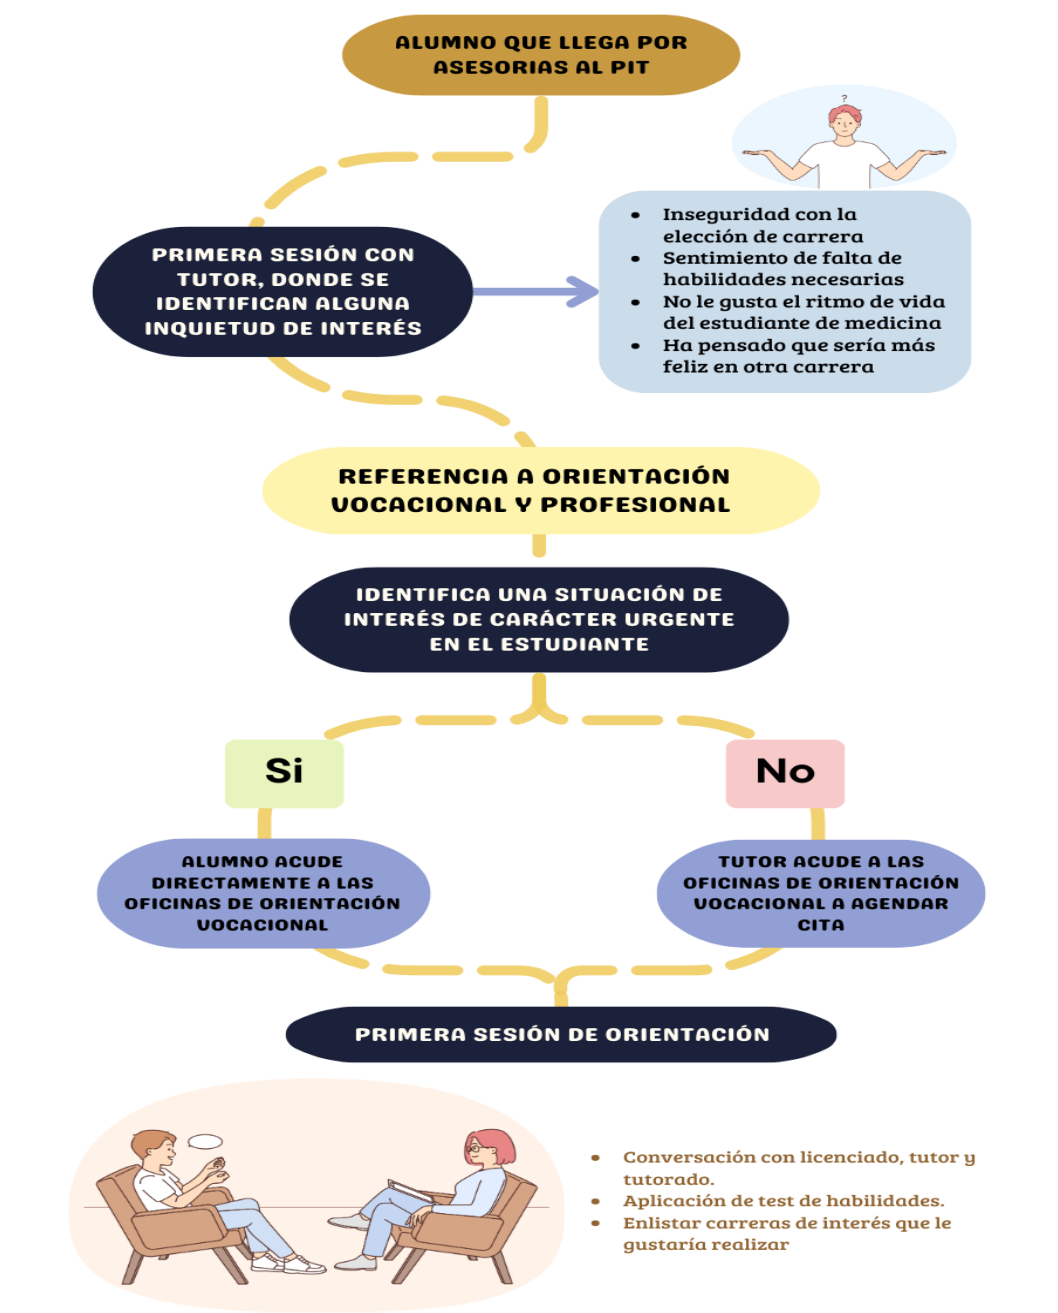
ALUMNO QUE LLEGA POR ASESORIAS AL PIT

PRIMERA SESIÓN CON TUTOR, DONDE SE IDENTIFICAN ALGUNA INQUIETUD DE INTERÉS

- Inseguridad con la elección de carrera
- Sentimiento de falta de habilidades necesarias
- No le gusta el ritmo de vida del estudiante de medicina
- Ha pensado que sería más feliz en otra carrera

REFERENCIA A ORIENTACIÓN VOCACIONAL Y PROFESIONAL

IDENTIFICA UNA SITUACIÓN DE INTERÉS DE CARÁCTER URGENTE EN EL ESTUDIANTE

Si

No

ALUMNO ACUDE DIRECTAMENTE A LAS OFICINAS DE ORIENTACIÓN VOCACIONAL

TUTOR ACUDE A LAS OFICINAS DE ORIENTACIÓN VOCACIONAL A AGENDAR CITA

PRIMERA SESIÓN DE ORIENTACIÓN

- Conversación con licenciado, tutor y tutorado.
- Aplicación de test de habilidades.
- Enlistar carreras de interés que le gustaría realizar